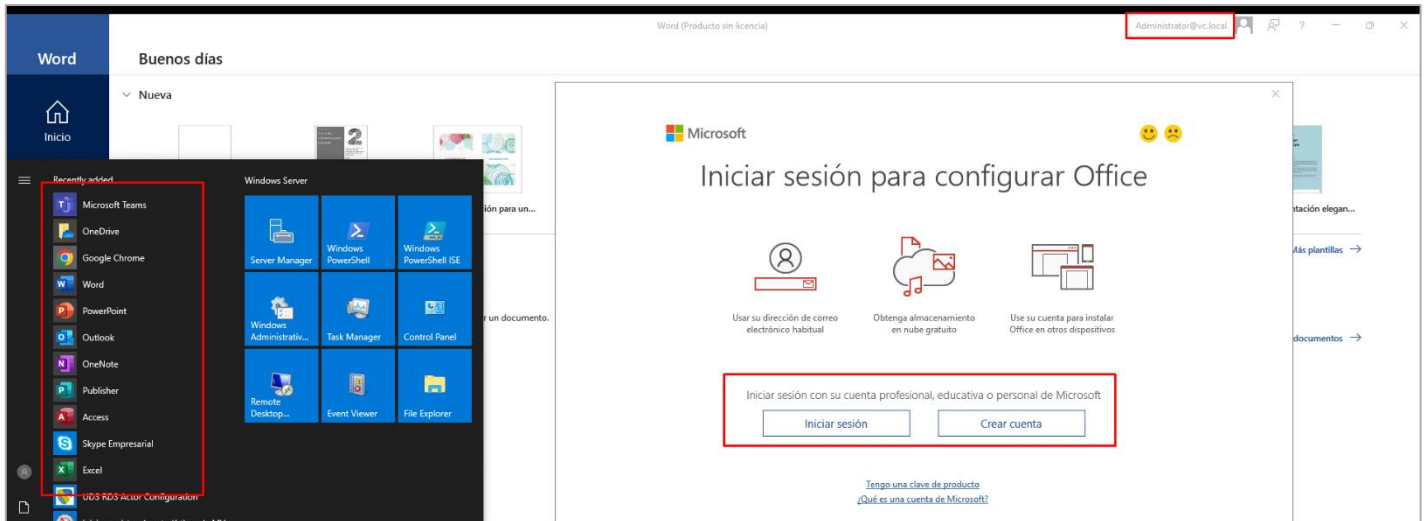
Word (Producto sin licencia)

Administrator@vc.local

?

Word

Buenos días

Inicio

Nueva

ión para un...

r un documento.

ntación elegan...

Más plantillas →

documentos →

Recently added

Microsoft Teams

OneDrive

Google Chrome

Word

PowerPoint

Outlook

OneNote

Publisher

Access

Skype Empresarial

Excel

UDS RDS Actor Configuration

Windows Server

Server Manager

Windows PowerShell

Windows PowerShell ISE

Windows Administrativ...

Task Manager

Control Panel

Remote Desktop...

Event Viewer

File Explorer

Microsoft

Iniciar sesión para configurar Office

Usar su dirección de correo electrónico habitual

Obtenga almacenamiento en nube gratuito

Use su cuenta para instalar Office en otros dispositivos

Iniciar sesión con su cuenta profesional, educativa o personal de Microsoft

Iniciar sesión

Crear cuenta

Tengo una clave de producto

¿Qué es una cuenta de Microsoft?